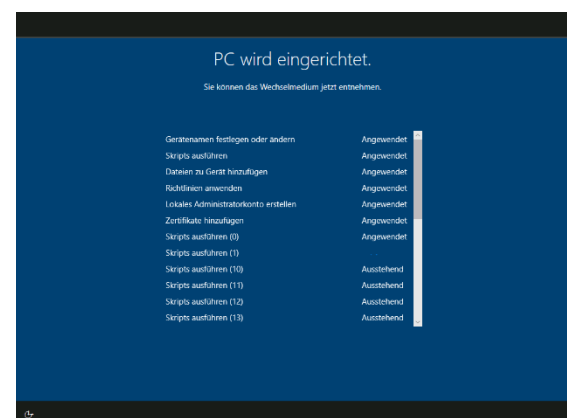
PC wird eingerichtet.

Sie können das Wechselmedium jetzt entnehmen.

| | |
|---|---|
| Gerätenamen festlegen oder ändern | Angewendet |
| Skripts ausführen | Angewendet |
| Dateien zu Gerät hinzufügen | Angewendet |
| Richtlinien anwenden | Angewendet |
| Lokales Administratorkonto erstellen | Angewendet |
| Zertifikate hinzufügen | Angewendet |
| Skripts ausführen (0) | Angewendet |
| Skripts ausführen (1) | |
| Skripts ausführen (10) | Ausstehend |
| Skripts ausführen (11) | Ausstehend |
| Skripts ausführen (12) | Ausstehend |
| Skripts ausführen (13) | Ausstehend |